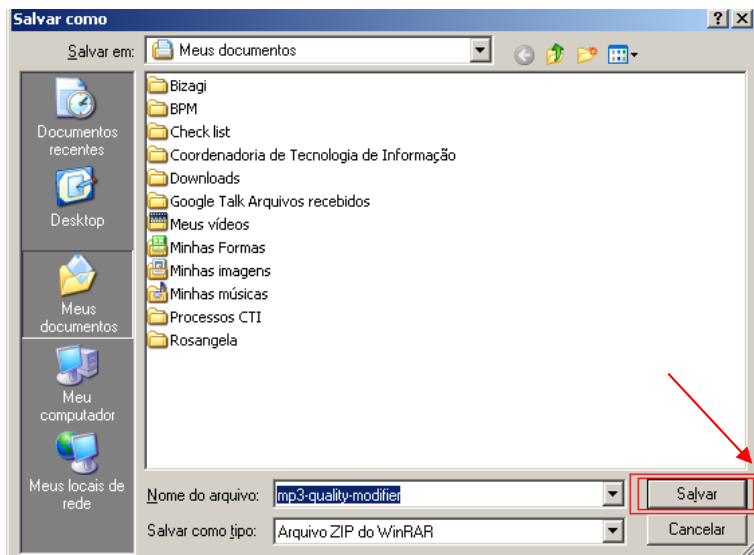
Salvar como

Salvar em: Meus documentos

Documentos recentes

Desktop

Meus documentos

Meu computador

Meus locais de rede

Bizagi
BPM
Check list
Coordenadoria de Tecnologia de Informação
Downloads
Google Talk Arquivos recebidos
Meus vídeos
Minhas Formas
Minhas imagens
Minhas músicas
Processos CTI
Rosangela

Nome do arquivo: mp3-quality-modifier

Salvar como tipo: Arquivo ZIP do WinRAR

Salvar

Cancelar